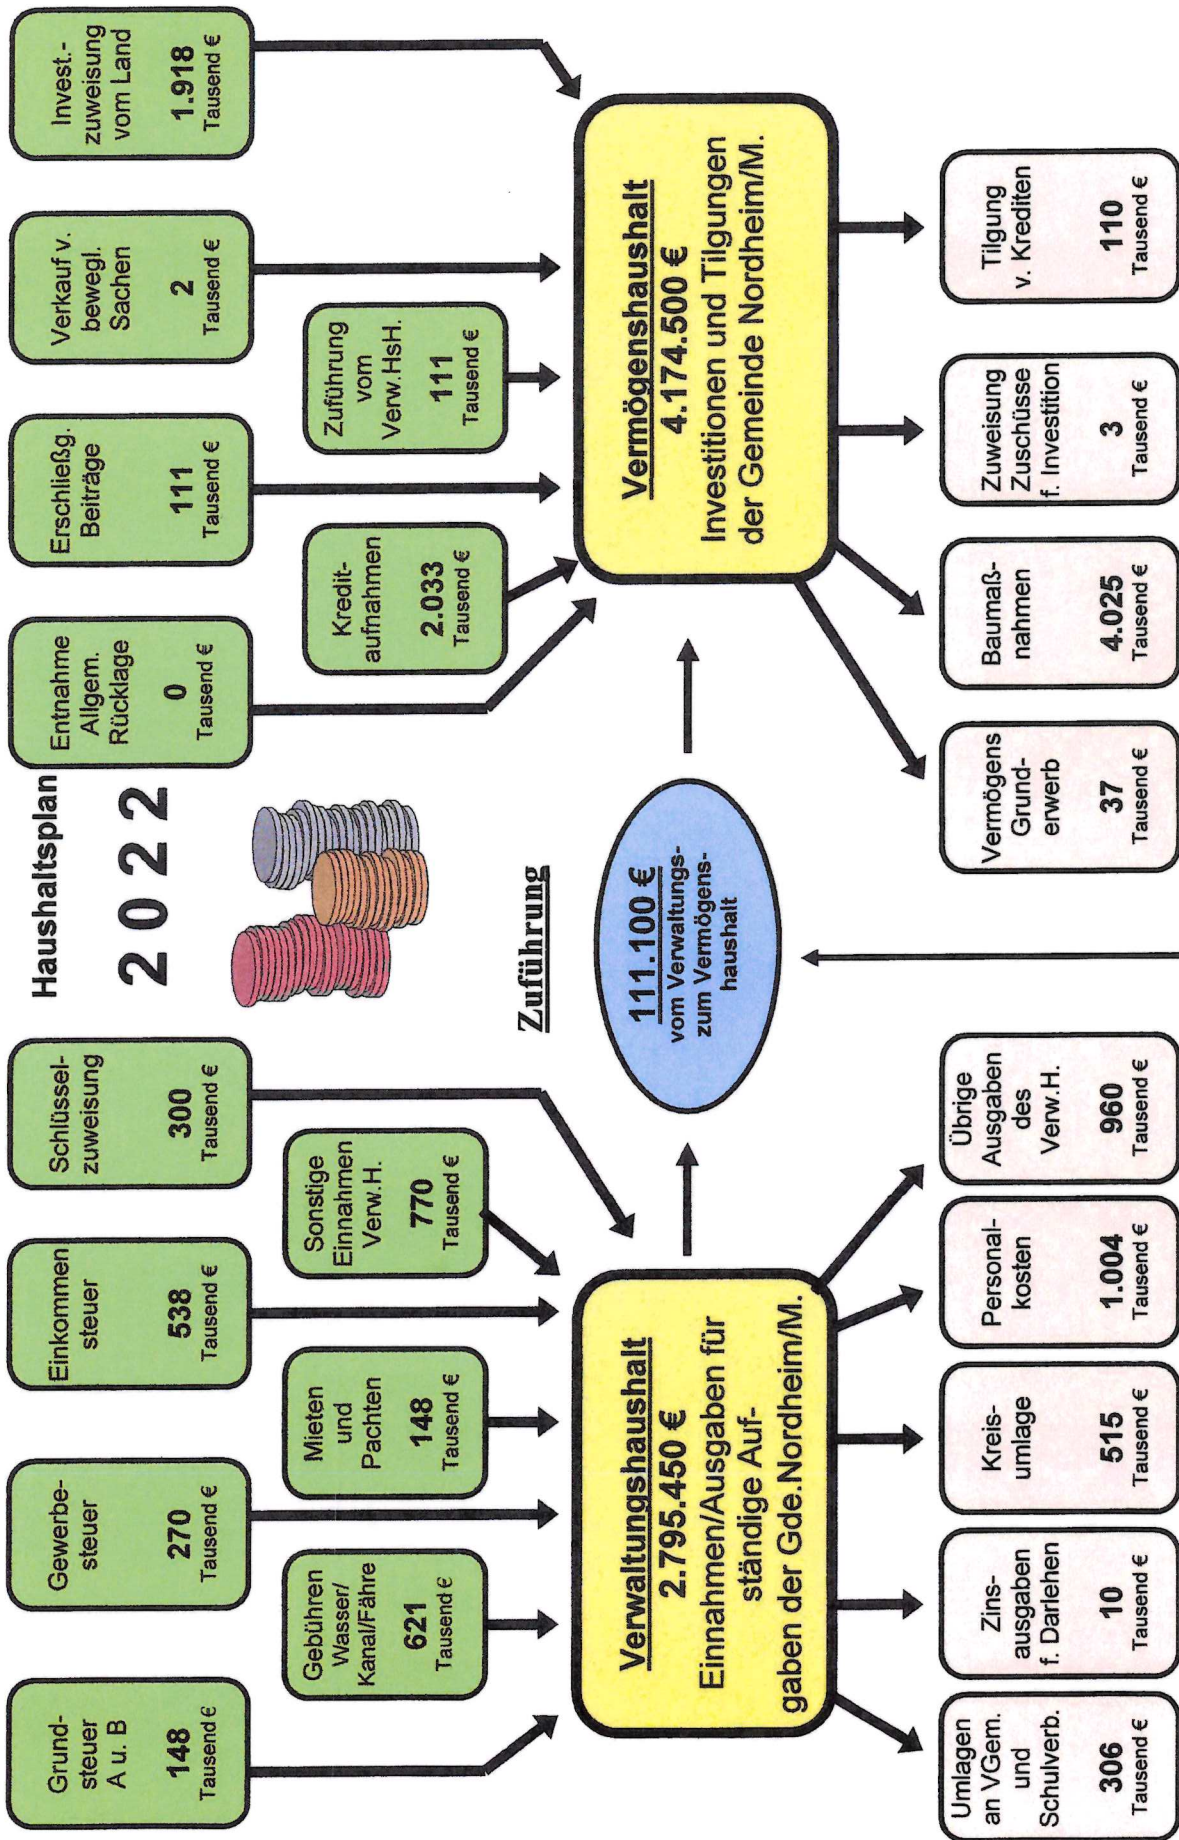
Haushaltsplan 2022

Grundsteuer A u. B 148 Tausend €

Gebühren Wasser/ Kanal/Fähre 621 Tausend €

Gewerbesteuer 270 Tausend €

Mieten und Pachten 148 Tausend €

Einkommen steuer 538 Tausend €

Sonstige Einnahmen Verw.H. 770 Tausend €

Schlüsselzuweisung 300 Tausend €

Entnahme Allgem. Rücklage 0 Tausend €

Kreditaufnahmen 2.033 Tausend €

Erschließg. Beiträge 111 Tausend €

Zuführung vom Verw.HsH. 111 Tausend €

Verkauf v. bewegl. Sachen 2 Tausend €

Invest.-zuweisung vom Land 1.918 Tausend €

Verwaltungshaushalt
2.795.450 €
Einnahmen/Ausgaben für ständige Aufgaben der Gde.Nordheim/M.

Zuführung

111.100 €
vom Verwaltungs- zum Vermögenshaushalt

Vermögenshaushalt
4.174.500 €
Investitionen und Tilgungen der Gemeinde Nordheim/M.

Umlagen an VGem. und Schulverb. 306 Tausend €

Zinsausgaben f. Darlehen 10 Tausend €

Kreisumlage 515 Tausend €

Personalkosten 1.004 Tausend €

Übrige Ausgaben des Verw.H. 960 Tausend €

Vermögens Grunderwerb 37 Tausend €

Baumaßnahmen 4.025 Tausend €

Zuweisung Zuschüsse f. Investition 3 Tausend €

Tilgung v. Krediten 110 Tausend €